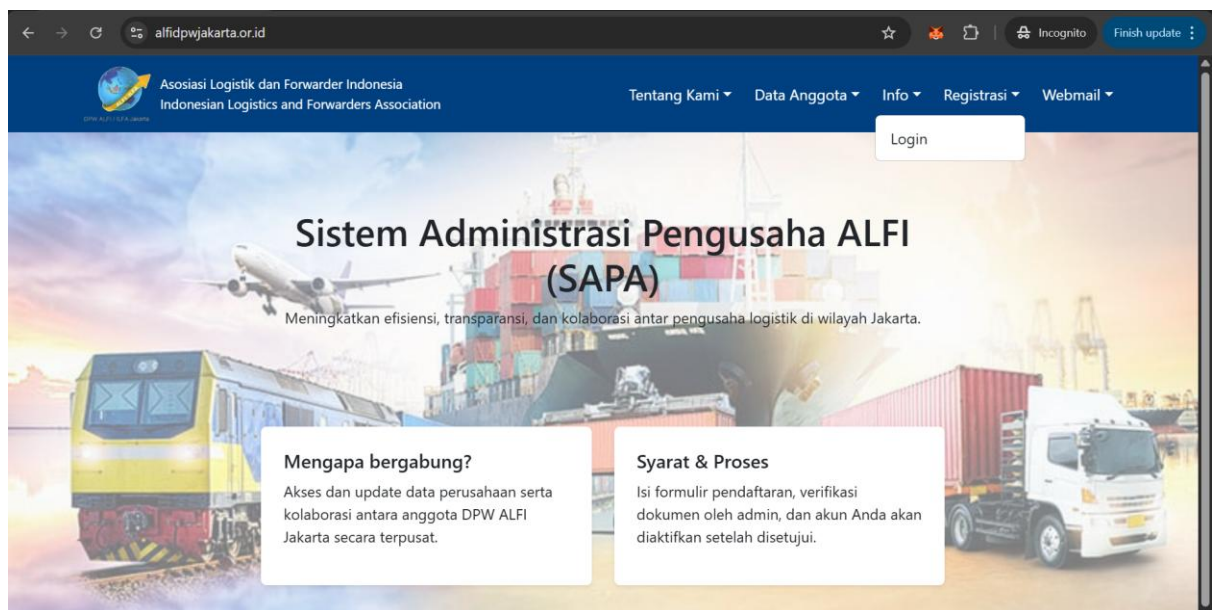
alfidpwjakarta.or.id

Incognito

Finish update

Asosiasi Logistik dan Forwarder Indonesia
Indonesian Logistics and Forwarders Association

DPW ALFI / ILFA Jakarta

Tentang Kami ▾ Data Anggota ▾ Info ▾ Registrasi ▾ Webmail ▾

Login

Sistem Administrasi Pengusaha ALFI (SAPA)

Meningkatkan efisiensi, transparansi, dan kolaborasi antar pengusaha logistik di wilayah Jakarta.

Mengapa bergabung?

Akses dan update data perusahaan serta kolaborasi antara anggota DPW ALFI Jakarta secara terpusat.

Syarat & Proses

Isi formulir pendaftaran, verifikasi dokumen oleh admin, dan akun Anda akan diaktifkan setelah disetujui.